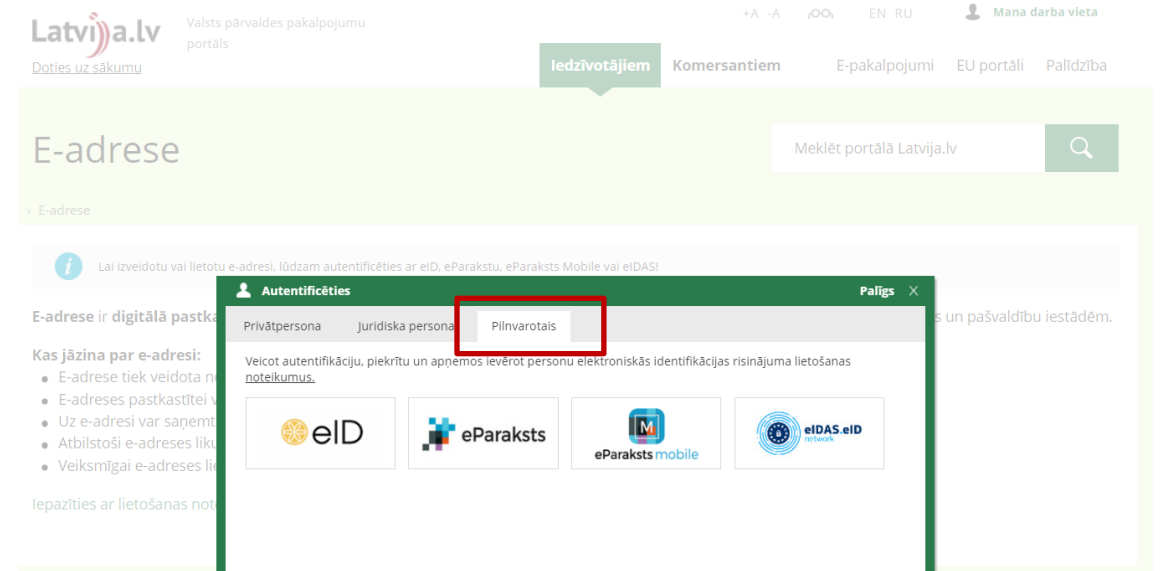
Latvija.lv
Valsts pārvaldes pakalpojumu portāls
Doties uz sākumu

+A -A EN RU Mana darba vieta

Iedzīvotājiem Komersantiem E-pakalpojumi EU portāli Palīdzība

E-adrese

Meklēt portālā Latvija.lv

› E-adrese

Lai izveidotu vai lietotu e-adresi, lūdzam autentificēties ar eID, eParakstu, eParaksts Mobile vai eIDAS!

E-adrese ir digitālā pastka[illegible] s un pašvaldību iestādēm.

Kas jāzina par e-adresi:
E-adrese tiek veidota n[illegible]
E-adreses pastkastītei v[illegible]
Uz e-adresi var saņemt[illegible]
Atbilstoši e-adreses lik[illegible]
Veiksmīgai e-adreses lie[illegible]

Iepazīties ar lietošanas not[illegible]

Autentificēties
Palīgs X

Privātpersona Juridiska persona Pilnvarotais

Veicot autentifikāciju, piekrītu un apņemos ievērot personu elektroniskās identifikācijas risinājuma lietošanas noteikumus.

eID
eParaksts
eParaksts mobile
eIDAS.eID network